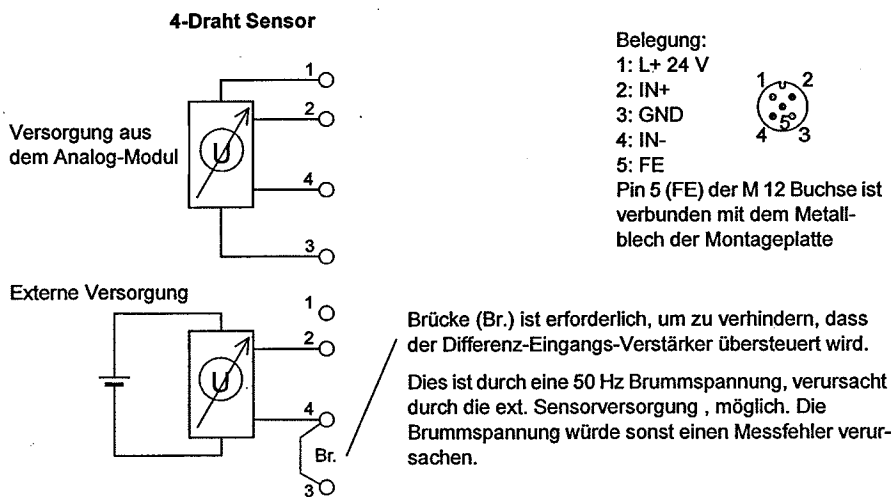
4-Draht Sensor

Versorgung aus dem Analog-Modul

1
2
U
4
3

Belegung:
1: L+ 24 V
2: IN+
3: GND
4: IN-
5: FE
Pin 5 (FE) der M 12 Buchse ist verbunden mit dem Metallblech der Montageplatte

1 2
5
4 3

Externe Versorgung

1
2
U
4
Br.
3

Brücke (Br.) ist erforderlich, um zu verhindern, dass der Differenz-Eingangs-Verstärker übersteuert wird.

Dies ist durch eine 50 Hz Brummspannung, verursacht durch die ext. Sensorversorgung , möglich. Die Brummspannung würde sonst einen Messfehler verursachen.